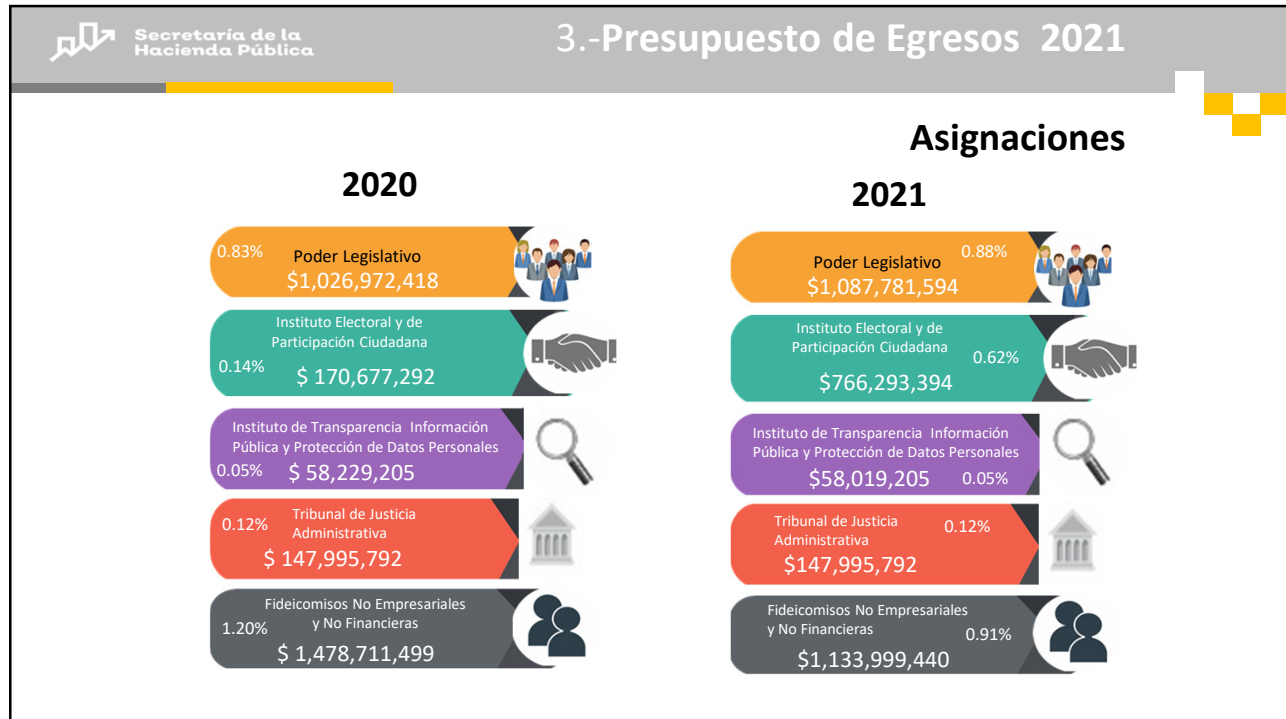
Secretaría de la Hacienda Pública

3.-Presupuesto de Egresos 2021

Asignaciones

2020

0.83% Poder Legislativo $1,026,972,418

Instituto Electoral y de Participación Ciudadana 0.14% $ 170,677,292

Instituto de Transparencia Información Pública y Protección de Datos Personales 0.05% $ 58,229,205

0.12% Tribunal de Justicia Administrativa $ 147,995,792

Fideicomisos No Empresariales y No Financieras 1.20% $ 1,478,711,499

2021

Poder Legislativo 0.88% $1,087,781,594

Instituto Electoral y de Participación Ciudadana 0.62% $766,293,394

Instituto de Transparencia Información Pública y Protección de Datos Personales $58,019,205 0.05%

Tribunal de Justicia Administrativa 0.12% $147,995,792

Fideicomisos No Empresariales y No Financieras 0.91% $1,133,999,440